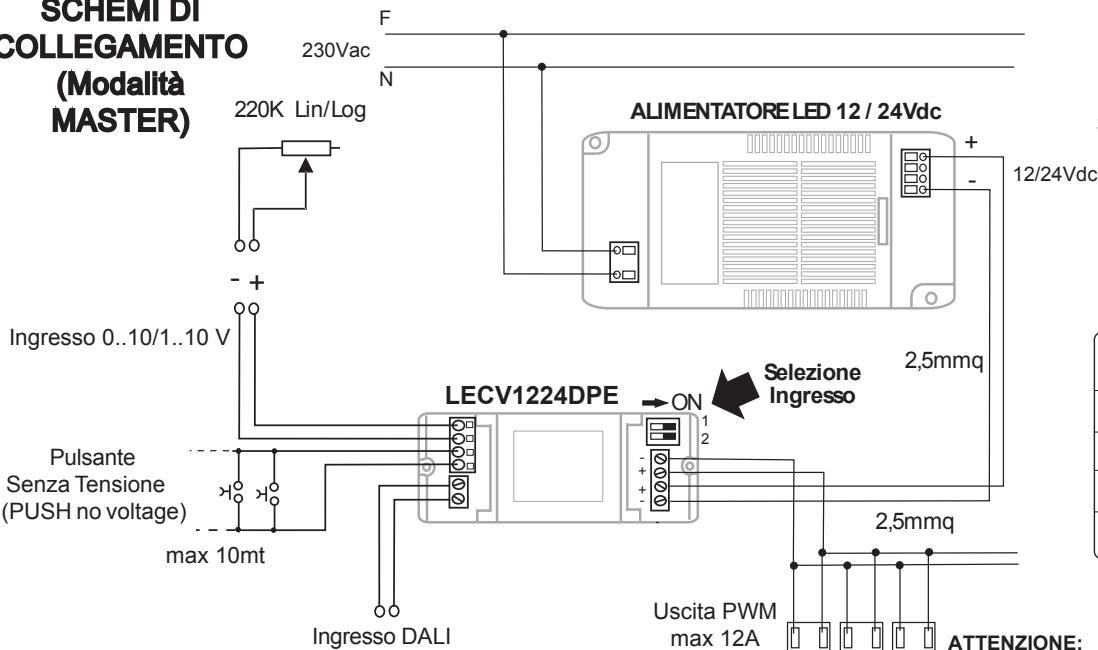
SCHEMI DI COLLEGAMENTO (Modalità MASTER)

F

230Vac

N

220K Lin/Log

ALIMENTATORE LED 12 / 24Vdc

+

-

12/24Vdc

- +

Ingresso 0..10/1..10 V

2,5mmq

Selezione Ingresso

LECV1224DPE

ON

1

2

-

+

+

-

Pulsante Senza Tensione (PUSH no voltage)

2,5mmq

max 10mt

Uscita PWM max 12A

Ingresso DALI

ATTENZIONE: